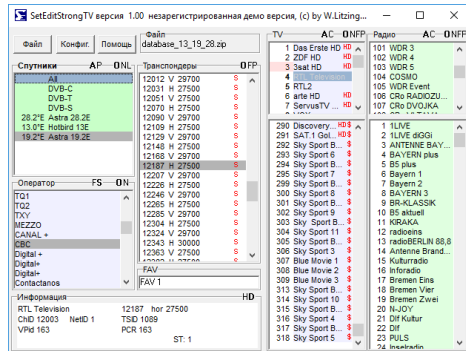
SetEditStrongTV версия 1.00 незарегистрированная демо версия, (c) by W.Litzing...

Файл | Конфиг. | Помощь

Файл
database_13_19_28.zip

Спутники AP ONL
All
DVB-C
DVB-S
DVB-T
28.2°E Astra 28.2E
13.0°E Hotbird 13E
19.2°E Astra 19.2E

Транспондеры OFP
12012 V 29700 S
12051 V 27500 S
12070 H 27500 S
12090 V 27500 S
12109 H 27500 S
12129 V 29700 S
12148 H 27500 S
12168 V 29700 S
12187 H 27500 S
12207 V 29700 S
12226 V 27500 S
12246 H 27500 S
12265 H 27500 S
12285 V 27500 S
12304 H 27500 S
12324 V 29700 S
12344 V 30000 S
12363 V 27500 S

Оператор FS ON
TQ1
TQ2
TXY
MEZZO
CANAL +
CBC
Digital +
Digital+
Digital+
Contactanos

FAV
FAV 1

Информация HD
RTL Television 12187 hor 27500
ChID 12003 NetID 1 TSID 1089
VPid 163 PCR 163
ST: 1

TV AC ONFP
1 Das Erste HD HD
2 ZDF HD HD
3 3sat HD HD
4 RTL Television
5 RTL2
6 arte HD HD
7 ServusTV ...

290 Discovery ... HD
291 SAT.1 Gol... HD
292 Sky Sport B...
293 Sky Sport B...
294 Sky Sport B...
295 Sky Sport B...
296 Sky Sport B...
297 Sky Sport B...
298 Sky Sport B...
299 Sky Sport B...
300 Sky Sport B...
301 Sky Sport 9
302 Sky Sport 10
303 Sky Sport 11
304 Sky Sport 1
305 Blue Movie 1
306 Blue Movie 2
307 Blue Movie 3
308 Sky Sport 2
309 Sky Sport 3
310 Sky Sport 4
317 Sky Sport 5
318 Sky Sport 6

Радио AC ONFP
101 WDR 3
102 WDR 4
103 WDR 5
104 COSMO
105 WDR Event
106 CRo RADIOZU...
107 CRo DVOJKA

1 1LIVE
2 1LIVE diGGi
3 ANTENNE BAY...
4 BAYERN plus
5 B5 plus
6 Bayern 1
7 Bayern 2
8 BAYERN 3
9 BR-KLASSIK
10 B5 aktuell
11 KIRAKA
12 radioeins
13 radioBERLIN 88,8
14 Antenne Brand...
15 Kulturradio
16 Inforadio
17 Bremen Eins
18 Bremen Vier
19 Bremen Zwei
20 N-JOY
21 Dlf Kultur
22 Dlf
23 PULS
24 Inselradio